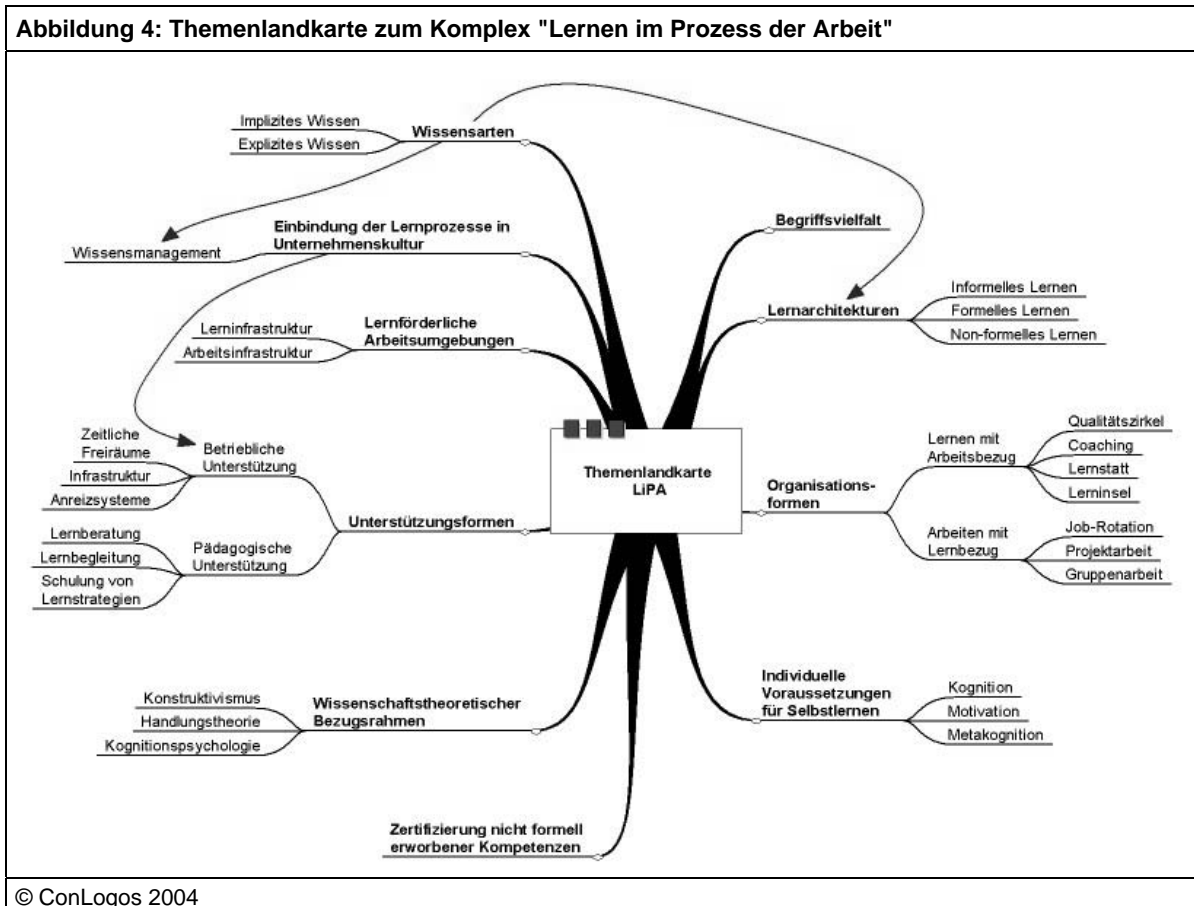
Abbildung 4: Themenlandkarte zum Komplex "Lernen im Prozess der Arbeit"

Implizites Wissen
Explizites Wissen
Wissensarten

Wissensmanagement
Einbindung der Lernprozesse in Unternehmenskultur

Begriffsvielfalt

Lernarchitekturen
Informelles Lernen
Formelles Lernen
Non-formelles Lernen

Lerninfrastruktur
Arbeitsinfrastruktur
Lernförderliche Arbeitsumgebungen

Themenlandkarte LiPA

Zeitliche Freiräume
Infrastruktur
Anreizsysteme
Betriebliche Unterstützung

Lernberatung
Lernbegleitung
Schulung von Lernstrategien
Pädagogische Unterstützung

Unterstützungsformen

Organisations-formen
Lernen mit Arbeitsbezug
Qualitätszirkel
Coaching
Lernstatt
Lerninsel
Arbeiten mit Lernbezug
Job-Rotation
Projektarbeit
Gruppenarbeit

Konstruktivismus
Handlungstheorie
Kognitionspsychologie
Wissenschaftstheoretischer Bezugsrahmen

Individuelle Voraussetzungen für Selbstlernen
Kognition
Motivation
Metakognition

Zertifizierung nicht formell erworbener Kompetenzen

© ConLogos 2004